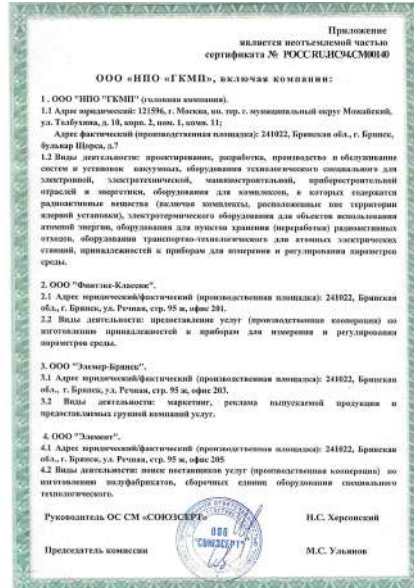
Приложение
является неотъемлемой частью
сертификата № РОСС RU.HC94.CM00140

ООО «НПО «ГКМП», включая компании:

1. ООО "НПО "ГКМП" (головная компания).
1.1 Адрес юридический: 121596, г. Москва, вн. тер. г. муниципальный округ Можайский, ул. Толбухина, д. 10, корп. 2, пом. 1, комн. 11;
Адрес фактический (производственная площадка): 241022, Брянская обл., г. Брянск, бульвар Щорса, д.7
1.2 Виды деятельности: проектирование, разработка, производство и обслуживание систем и установок вакуумных, оборудования технологического специального для электронной, электротехнической, машиностроительной, приборостроительной отраслей и энергетики, оборудования для комплексов, в которых содержатся радиоактивные вещества (включая комплексы, расположенные вне территории ядерной установки), электротермического оборудования для объектов использования атомной энергии, оборудования для пунктов хранения (переработки) радиоактивных отходов, оборудования транспортно-технологического для атомных электрических станций, принадлежностей к приборам для измерения и регулирования параметров среды.

2. ООО "Фингласс-Классик".
2.1 Адрес юридический/фактический (производственная площадка): 241022, Брянская обл., г. Брянск, ул. Речная, стр. 95 ж, офис 201.
2.2 Виды деятельности: предоставление услуг (производственная кооперация) по изготовлению принадлежностей к приборам для измерения и регулирования параметров среды.

3. ООО "Элемер-Брянск".
3.1 Адрес юридический/фактический (производственная площадка): 241022, Брянская обл., г. Брянск, ул. Речная, стр. 95 ж, офис 203.
3.2 Виды деятельности: маркетинг, реклама выпускаемой продукции и предоставляемых группой компаний услуг.

4. ООО "Элемент".
4.1 Адрес юридический/фактический (производственная площадка): 241022, Брянская обл., г. Брянск, ул. Речная, стр. 95 ж, офис 205
4.2 Виды деятельности: поиск поставщиков услуг (производственная кооперация) по изготовлению полуфабрикатов, сборочных единиц оборудования специального технологического.

Руководитель ОС СМ «СОЮЗСЕРТ» И.С. Херсонский

ООО «СОЮЗСЕРТ»

Председатель комиссии М.С. Ульянов